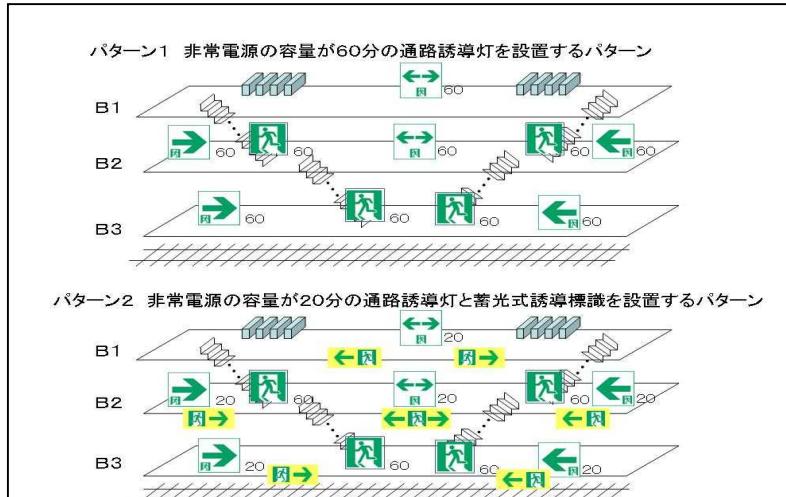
パターン1　非常電源の容量が60分の通路誘導灯を設置するパターン

B1

60

B2

60

60

60

60

60

B3

60

60

60

60

パターン2　非常電源の容量が20分の通路誘導灯と蓄光式誘導標識を設置するパターン

B1

20

B2

20

60

20

60

20

B3

20

60

60

20